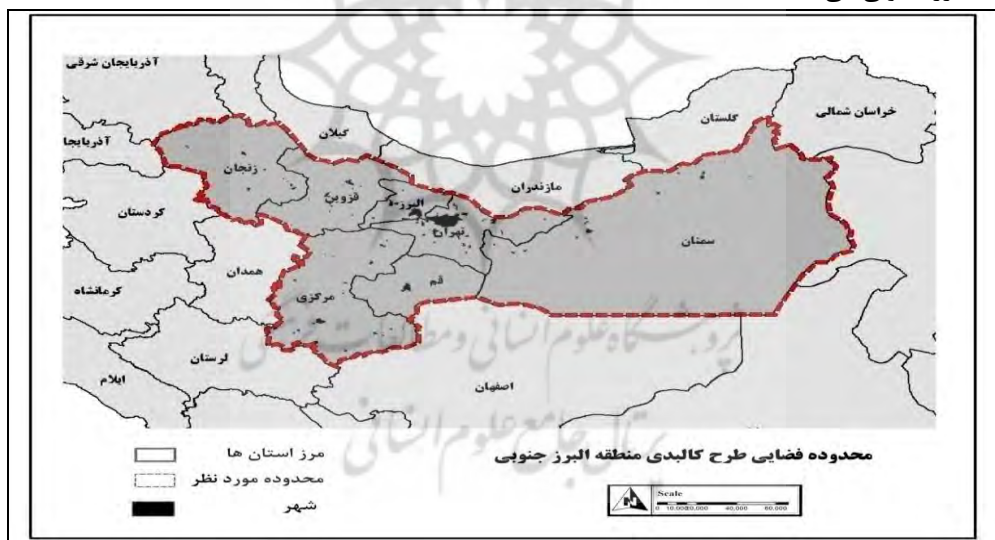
آذربایجان شرقی
آذربایجا
گیلان
گلستان
خراسان شمالی
زنجان
قزوین
البرز
مازندران
کردستان
تهران
سمنان
همدان
کرمانشاه
مرکزی
قم
لرستان
اصفهان
ایلام
پژوهشگاه علوم انسانی و مطالعات فرهنگی
پرتال جامع علوم انسانی
مرز استان ها
محدوده مورد نظر
شهر
محدوده فضایی طرح کالبدی منطقه البرز جنوبی
Scale
0 10,000 20,000 40,000 60,000